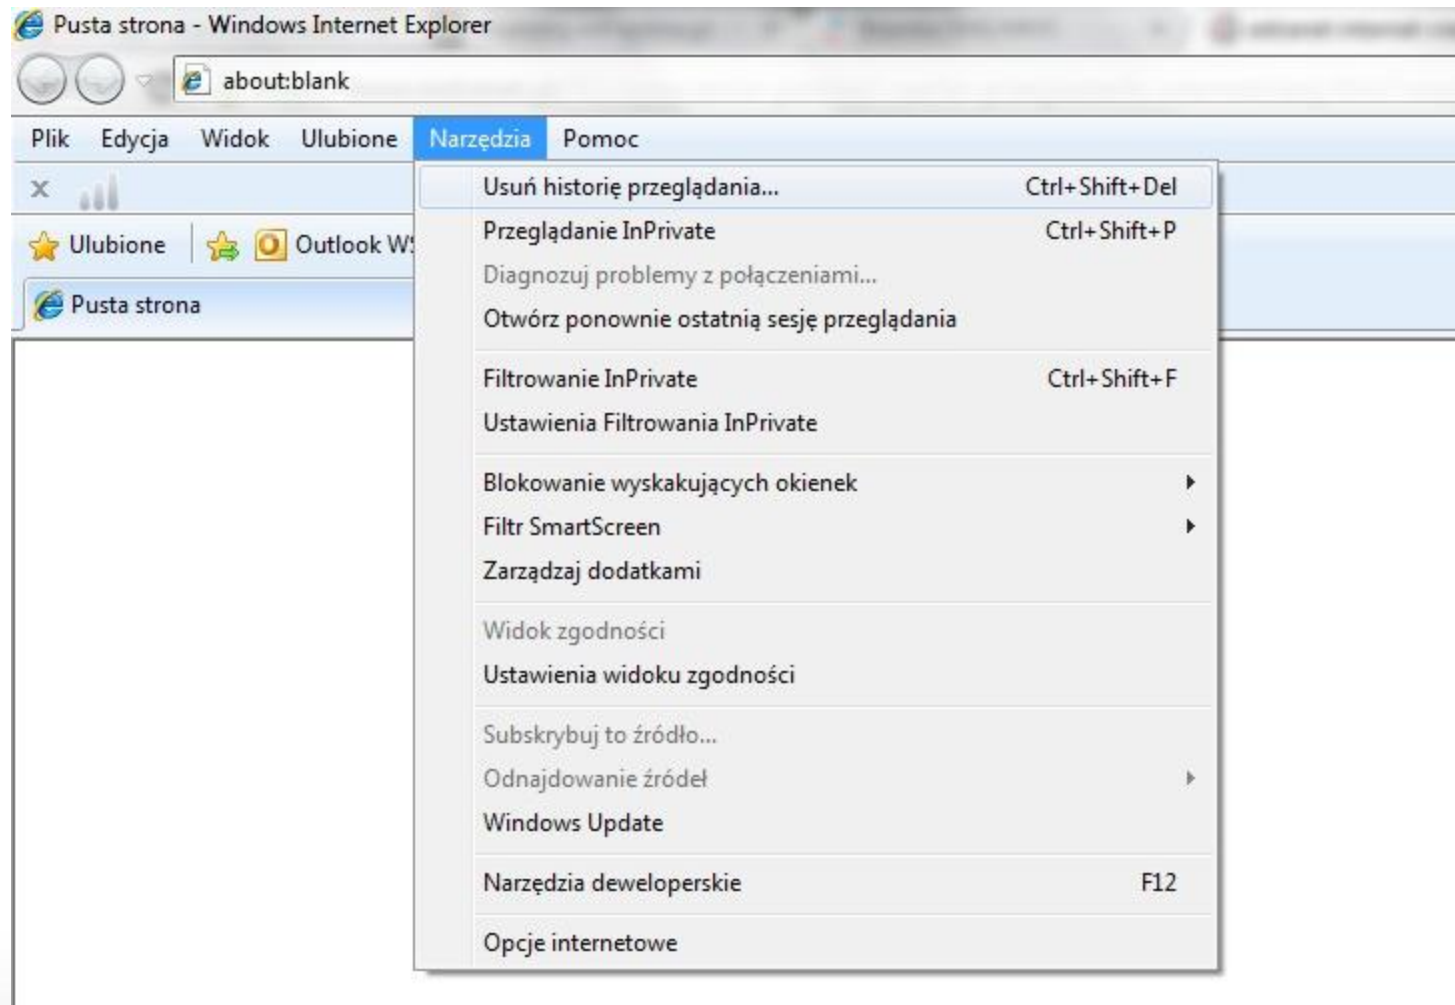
Pusta strona - Windows Internet Explorer

about:blank

Plik Edycja Widok Ulubione Narzędzia Pomoc

Ulubione Outlook W

Pusta strona

Usuń historię przeglądania... Ctrl+Shift+Del
Przeglądanie InPrivate Ctrl+Shift+P
Diagnozuj problemy z połączeniami...
Otwórz ponownie ostatnią sesję przeglądania

Filtrowanie InPrivate Ctrl+Shift+F
Ustawienia Filtrowania InPrivate

Blokowanie wyskakujących okienek
Filtr SmartScreen
Zarządzaj dodatkami

Widok zgodności
Ustawienia widoku zgodności

Subskrybuj to źródło...
Odnajdowanie źródeł
Windows Update

Narzędzia deweloperskie F12

Opcje internetowe